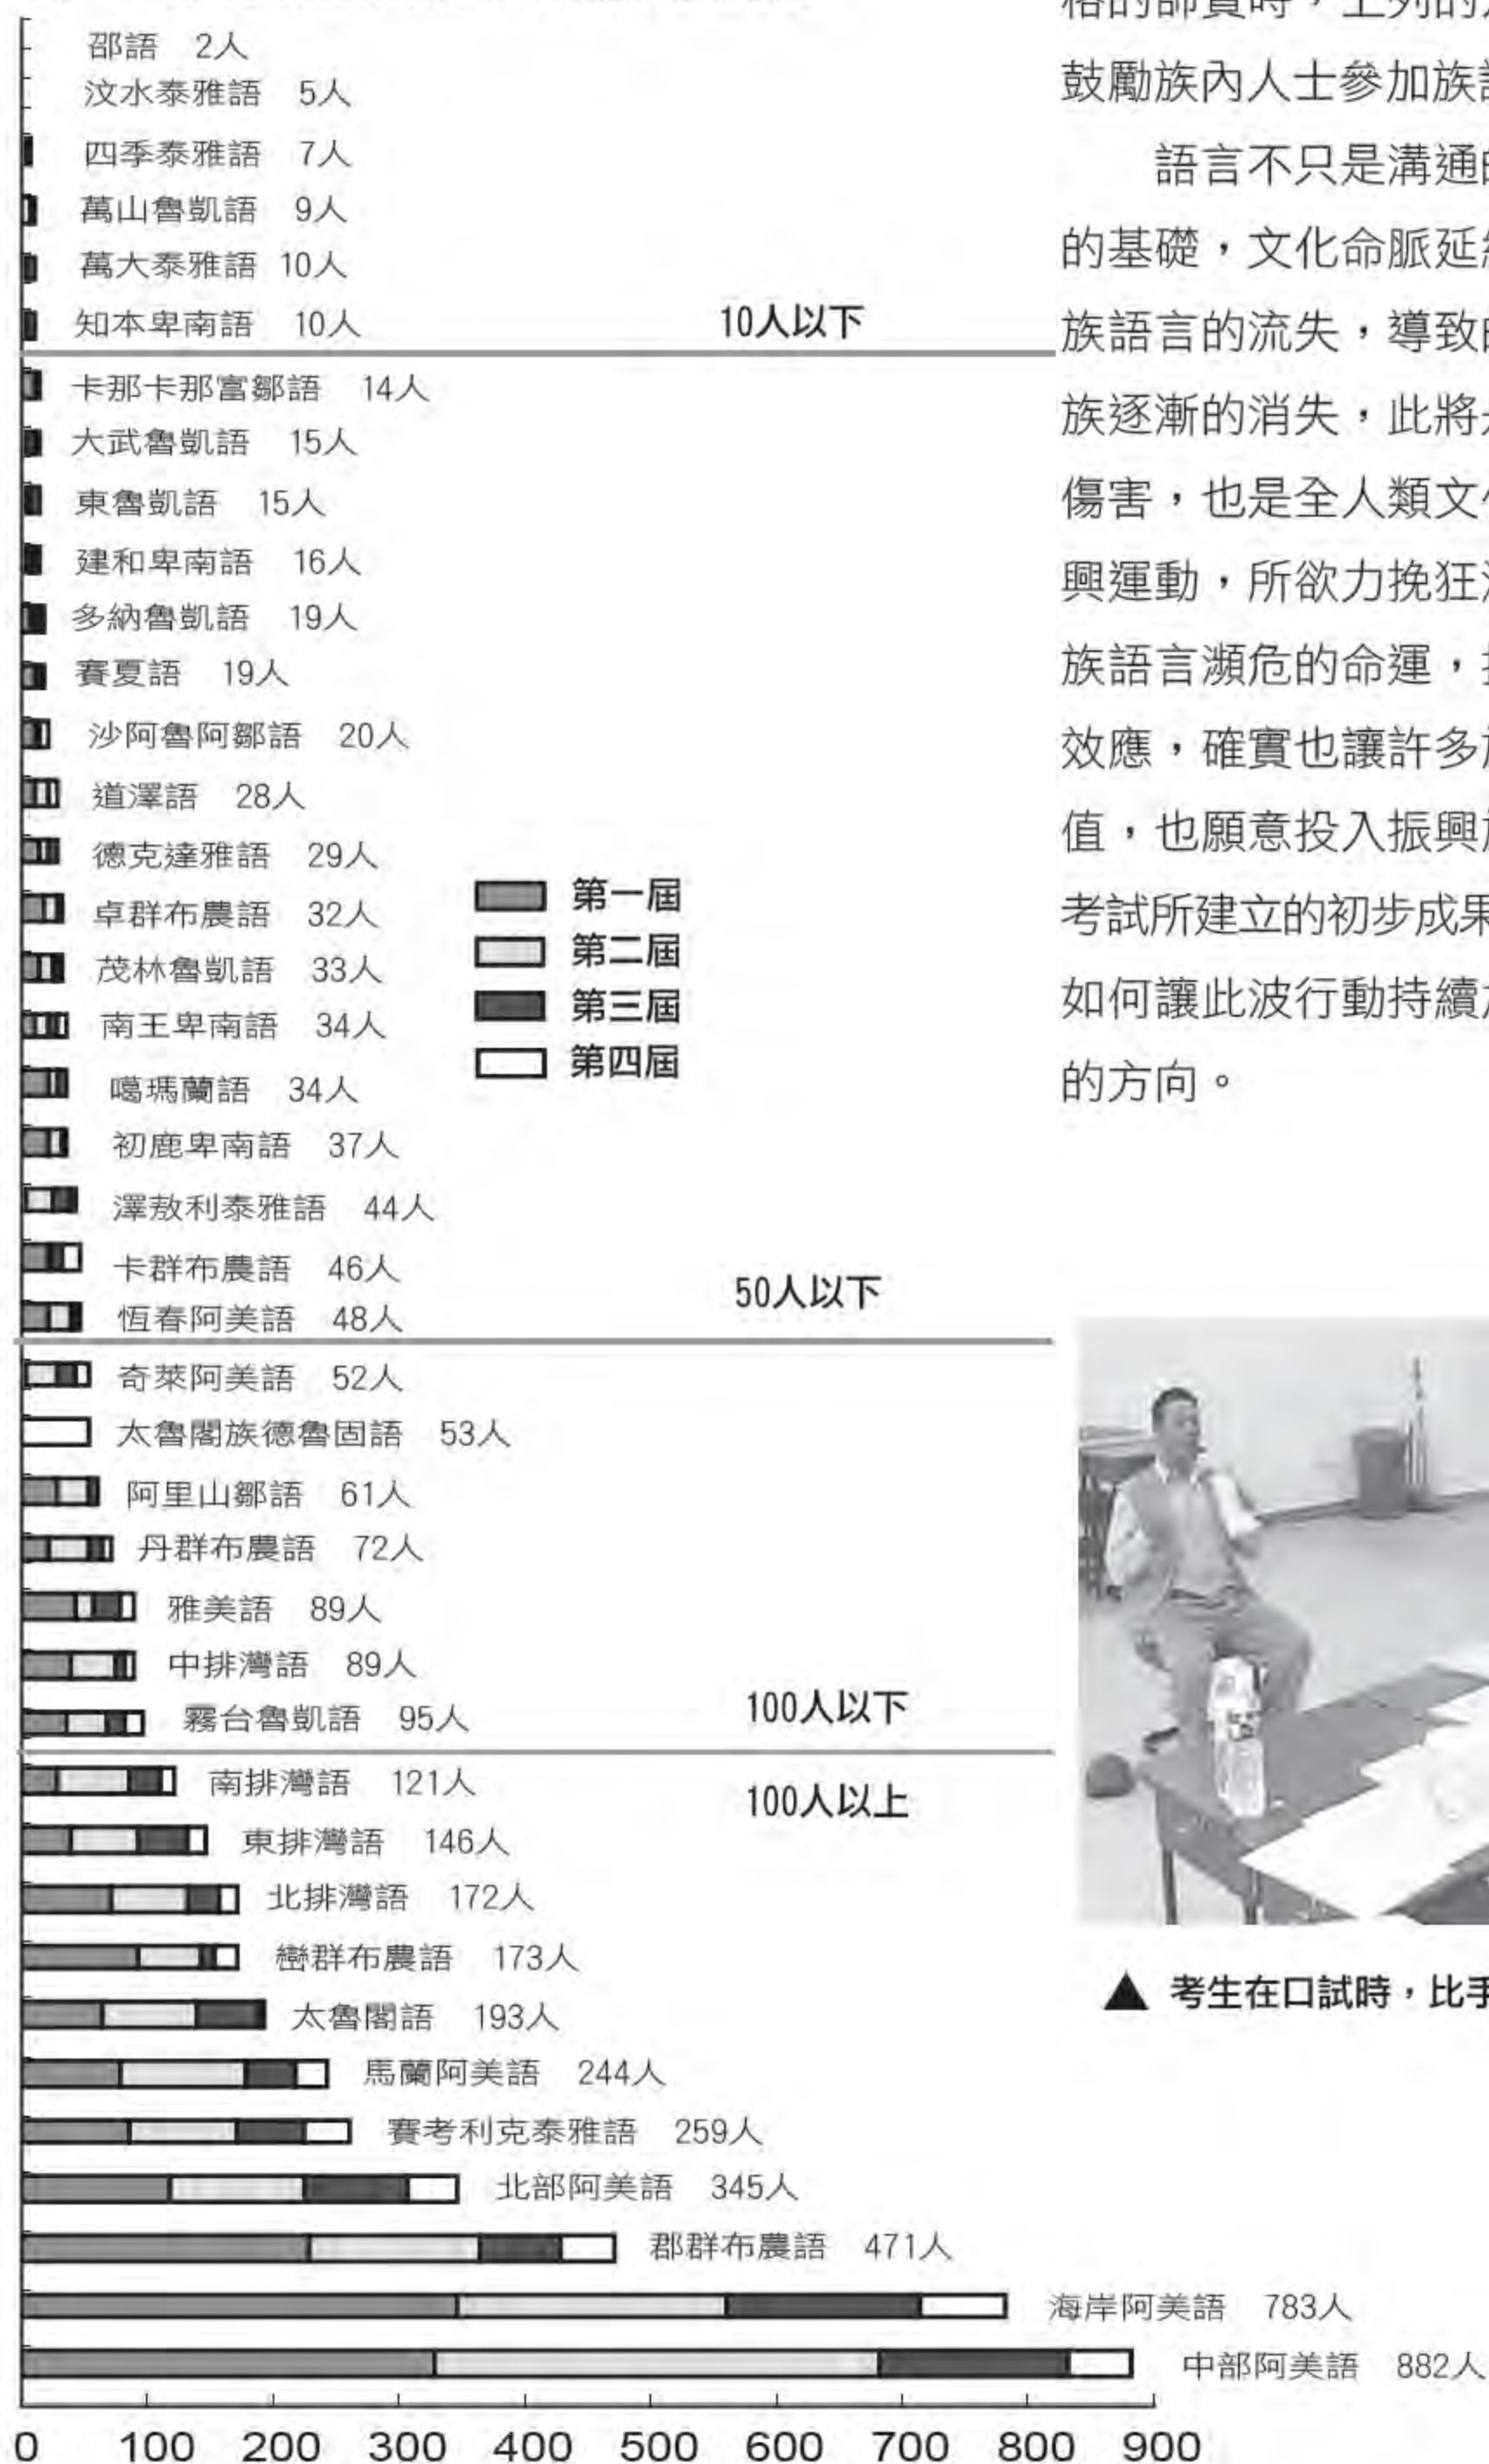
邵語　2人
汶水泰雅語　5人
四季泰雅語　7人
萬山魯凱語　9人
萬大泰雅語　10人
知本卑南語　10人
10人以下
卡那卡那富鄒語　14人
大武魯凱語　15人
東魯凱語　15人
建和卑南語　16人
多納魯凱語　19人
賽夏語　19人
沙阿魯阿鄒語　20人
道澤語　28人
德克達雅語　29人
卓群布農語　32人
茂林魯凱語　33人
南王卑南語　34人
噶瑪蘭語　34人
初鹿卑南語　37人
澤敖利泰雅語　44人
卡群布農語　46人
恆春阿美語　48人
50人以下
奇萊阿美語　52人
太魯閣族德魯固語　53人
阿里山鄒語　61人
丹群布農語　72人
雅美語　89人
中排灣語　89人
霧台魯凱語　95人
100人以下
100人以上
南排灣語　121人
東排灣語　146人
北排灣語　172人
巒群布農語　173人
太魯閣語　193人
馬蘭阿美語　244人
賽考利克泰雅語　259人
北部阿美語　345人
郡群布農語　471人
海岸阿美語　783人
中部阿美語　882人

第一屆
第二屆
第三屆
第四屆

0　100　200　300　400　500　600　700　800　900

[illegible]的師資時，上列的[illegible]
鼓勵族內人士參加族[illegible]
語言不只是溝通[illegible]
的基礎，文化命脈延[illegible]
族語言的流失，導致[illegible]
族逐漸的消失，此將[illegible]
傷害，也是全人類文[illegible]
興運動，所欲力挽狂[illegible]
族語言瀕危的命運，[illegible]
效應，確實也讓許多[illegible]
值，也願意投入振興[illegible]
考試所建立的初步成果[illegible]
如何讓此波行動持續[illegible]
的方向。

▲ 考生在口試時，比手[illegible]